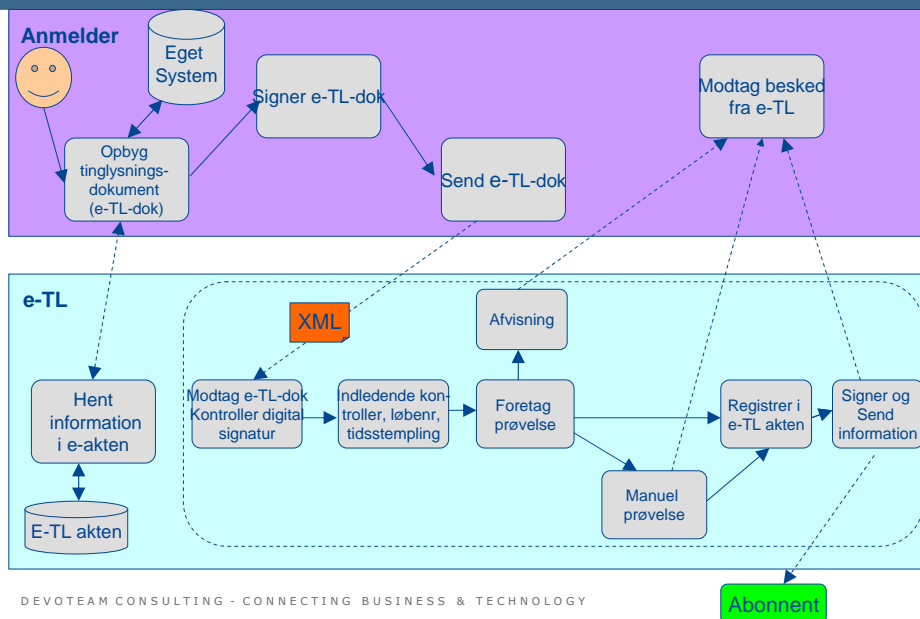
Anmelder

Eget System

Signer e-TL-dok

Modtag besked fra e-TL

Opbyg tinglysnings-dokument (e-TL-dok)

Send e-TL-dok

e-TL

XML

Afvisning

Hent information i e-akten

Modtag e-TL-dok Kontroller digital signatur

Indledende kontroller, løbenr, tidsstempling

Foretag prøvelse

Registrer i e-TL akten

Signer og Send information

Manuel prøvelse

E-TL akten

DEVOTEAM CONSULTING - CONNECTING BUSINESS & TECHNOLOGY

Abonnent